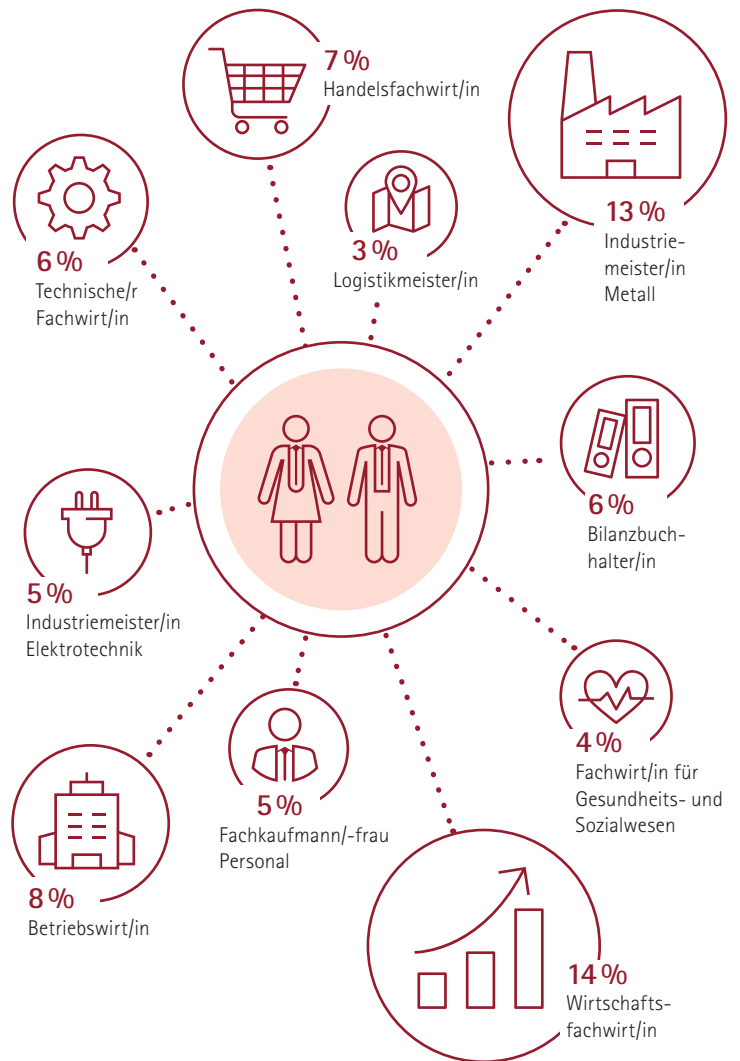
7 %
Handelsfachwirt/in

6 %
Technische/r Fachwirt/in

3 %
Logistikmeister/in

13 %
Industriemeister/in Metall

6 %
Bilanzbuchhalter/in

5 %
Industriemeister/in Elektrotechnik

4 %
Fachwirt/in für Gesundheits- und Sozialwesen

5 %
Fachkaufmann/-frau Personal

8 %
Betriebswirt/in

14 %
Wirtschaftsfachwirt/in